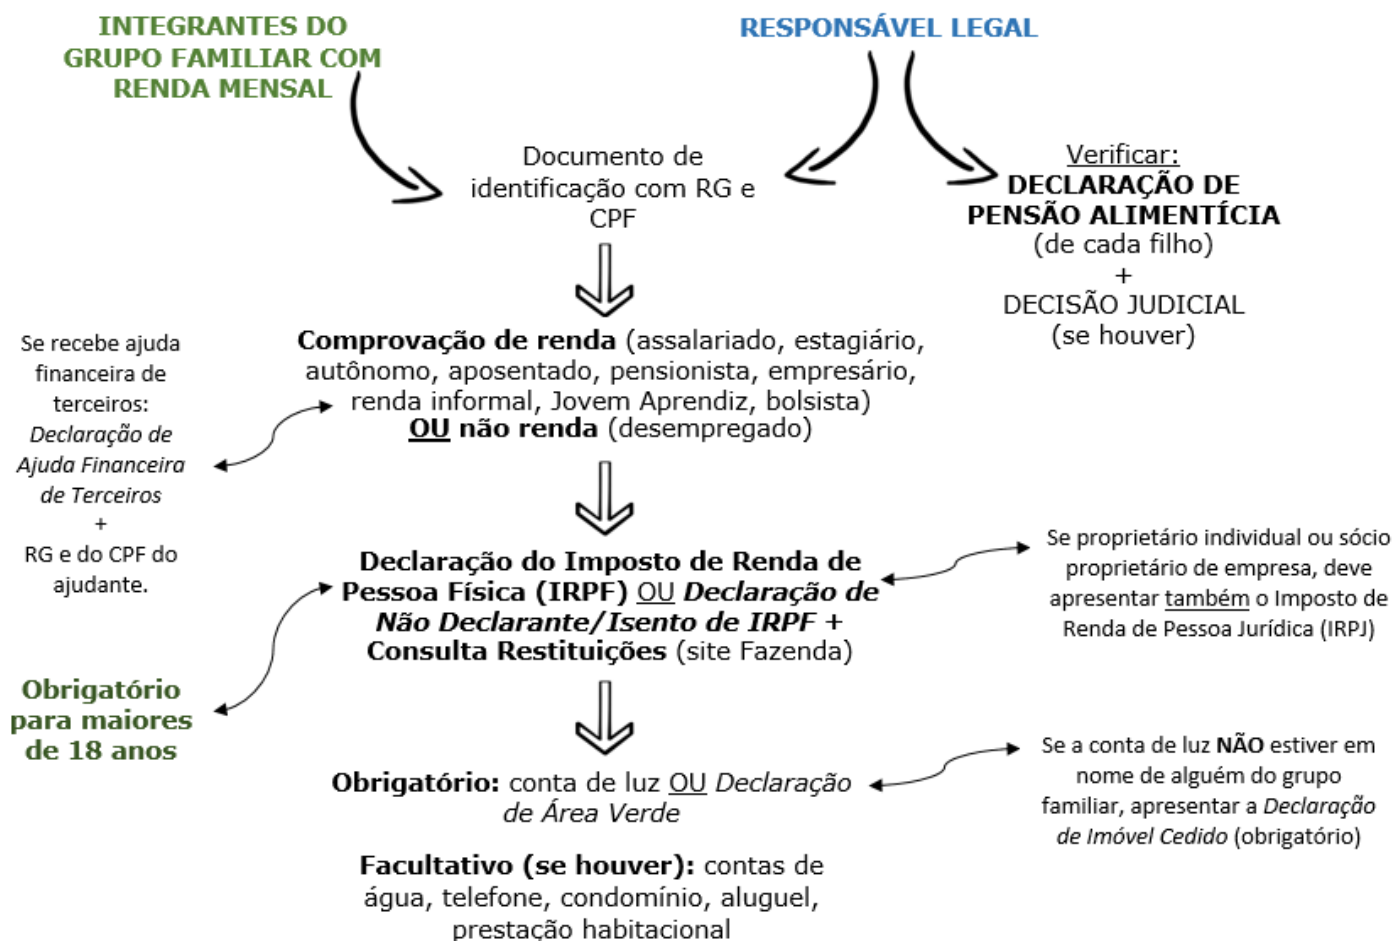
INTEGRANTES DO GRUPO FAMILIAR COM RENDA MENSAL

RESPONSÁVEL LEGAL

Documento de identificação com RG e CPF

Verificar:
DECLARAÇÃO DE PENSÃO ALIMENTÍCIA
(de cada filho)
+
DECISÃO JUDICIAL
(se houver)

Se recebe ajuda financeira de terceiros:
*Declaração de Ajuda Financeira de Terceiros*
+
RG e do CPF do ajudante.

**Comprovação de renda** (assalariado, estagiário, autônomo, aposentado, pensionista, empresário, renda informal, Jovem Aprendiz, bolsista)
**OU não renda** (desempregado)

**Declaração do Imposto de Renda de Pessoa Física (IRPF)** OU ***Declaração de Não Declarante/Isento de IRPF*** + **Consulta Restituições** (site Fazenda)

Se proprietário individual ou sócio proprietário de empresa, deve apresentar também o Imposto de Renda de Pessoa Jurídica (IRPJ)

Obrigatório para maiores de 18 anos

**Obrigatório:** conta de luz OU *Declaração de Área Verde*

Se a conta de luz **NÃO** estiver em nome de alguém do grupo familiar, apresentar a *Declaração de Imóvel Cedido* (obrigatório)

**Facultativo (se houver):** contas de água, telefone, condomínio, aluguel, prestação habitacional